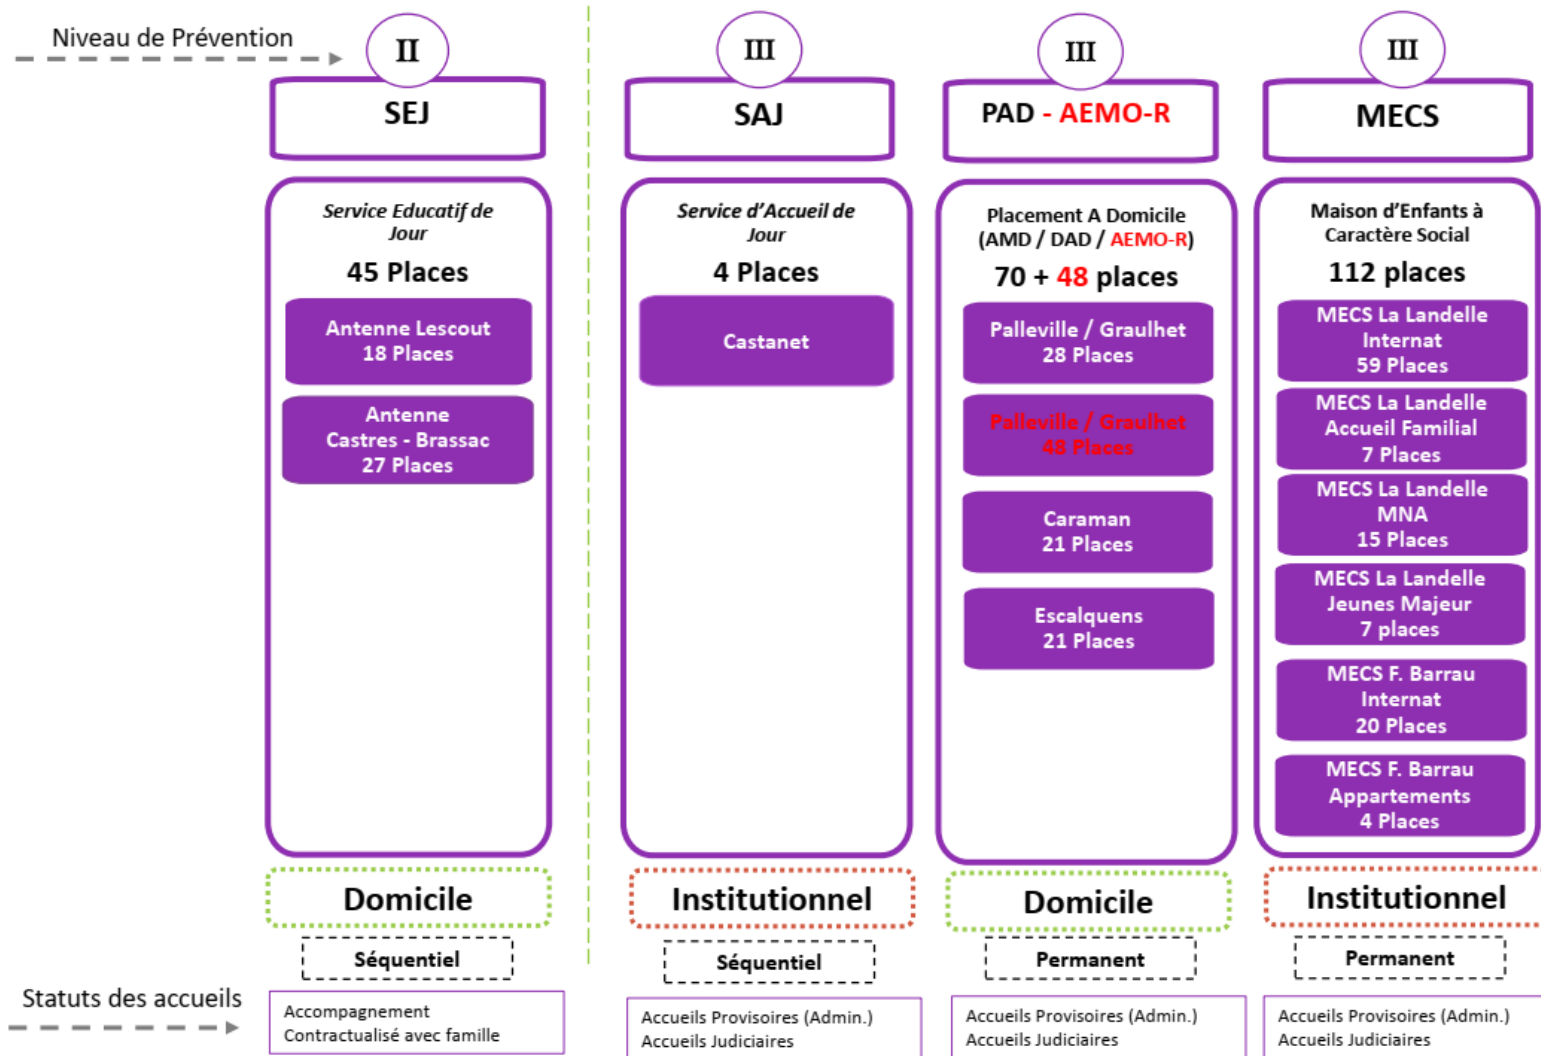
Niveau de Prévention

II

SEJ

Service Educatif de Jour

45 Places

Antenne Lescout
18 Places

Antenne
Castres - Brassac
27 Places

Domicile

Séquentiel

Accompagnement
Contractualisé avec famille

III

SAJ

Service d'Accueil de Jour

4 Places

Castanet

Institutionnel

Séquentiel

Accueils Provisoires (Admin.)
Accueils Judiciaires

III

PAD - AEMO-R

Placement A Domicile
(AMD / DAD / AEMO-R)

70 + 48 places

Palleville / Graulhet
28 Places

Palleville / Graulhet
48 Places

Caraman
21 Places

Escalquens
21 Places

Domicile

Permanent

Accueils Provisoires (Admin.)
Accueils Judiciaires

III

MECS

Maison d'Enfants à Caractère Social

112 places

MECS La Landelle
Internat
59 Places

MECS La Landelle
Accueil Familial
7 Places

MECS La Landelle
MNA
15 Places

MECS La Landelle
Jeunes Majeur
7 places

MECS F. Barrau
Internat
20 Places

MECS F. Barrau
Appartements
4 Places

Institutionnel

Permanent

Accueils Provisoires (Admin.)
Accueils Judiciaires

Statuts des accueils